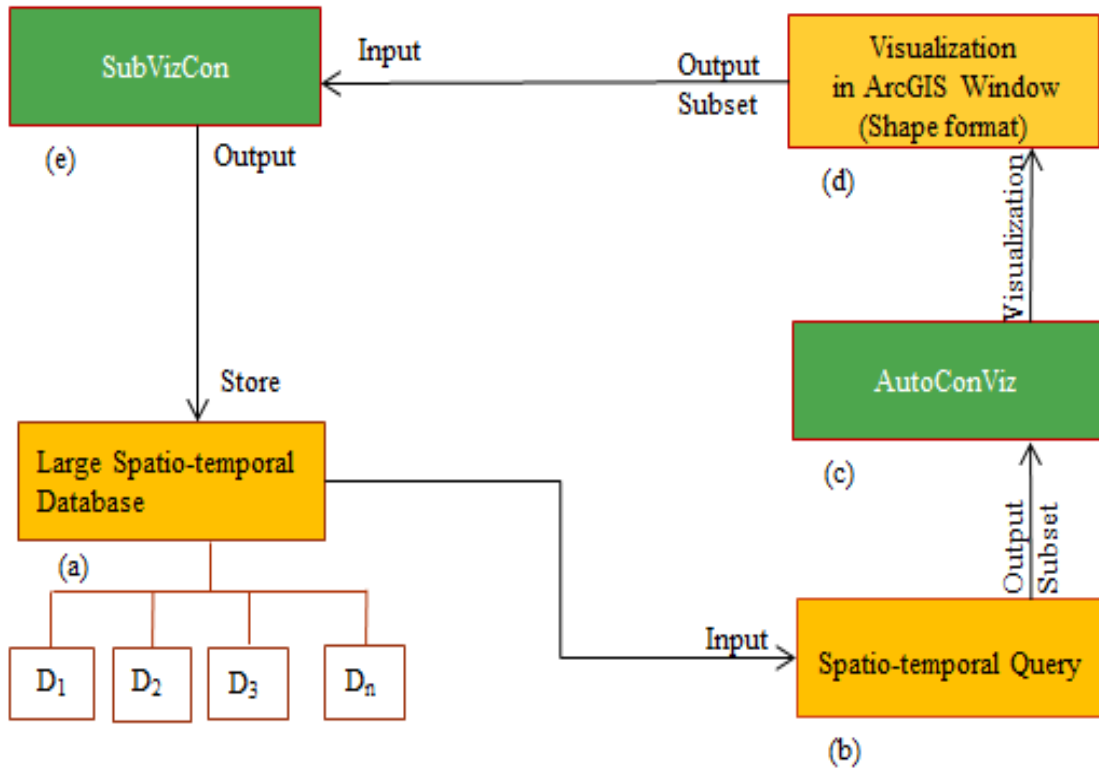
SubVizCon

Input

Output
Subset

Visualization in ArcGIS Window (Shape format)

(e)

Output

(d)

Visualization

AutoConViz

Store

Large Spatio-temporal Database

(c)

Output
Subset

(a)

Input

Spatio-temporal Query

$D_1$ $D_2$ $D_3$ $D_n$

(b)